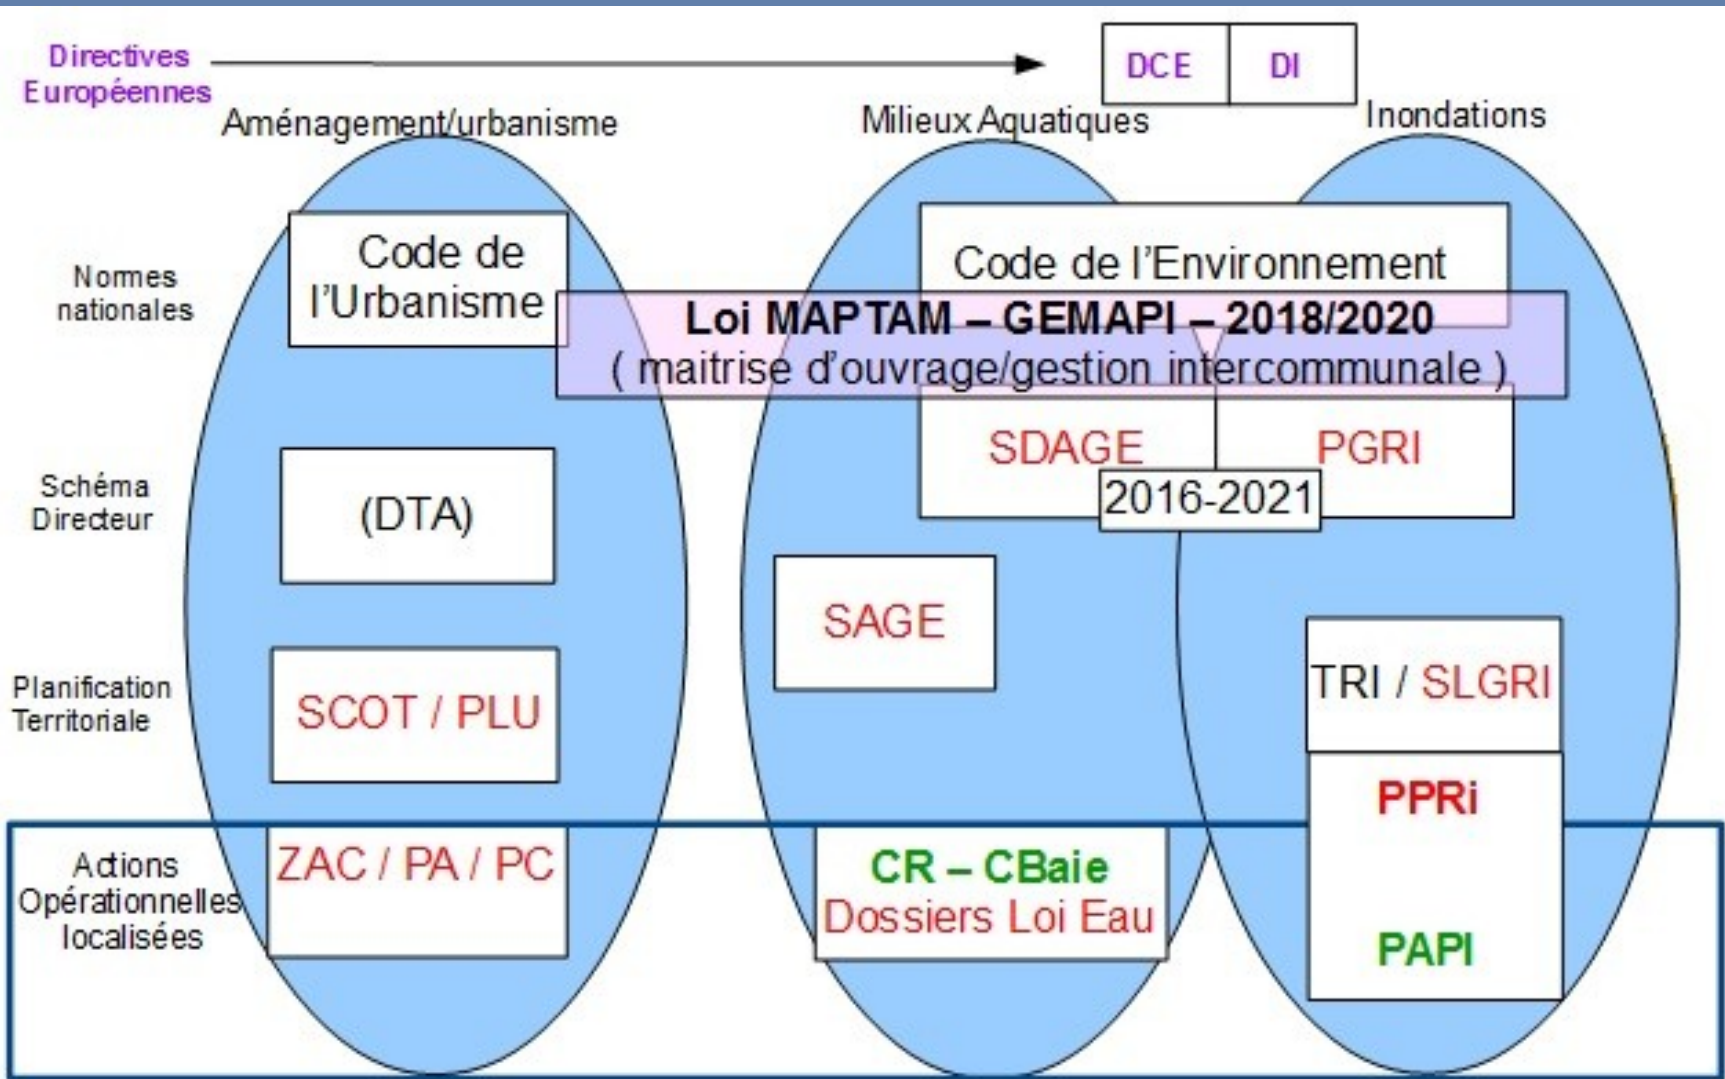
Directives Européennes

DCE

DI

Aménagement/urbanisme

Milieux Aquatiques

Inondations

Normes nationales

Code de l'Urbanisme

Code de l'Environnement

Loi MAPTAM – GEMAPI – 2018/2020
( maitrise d'ouvrage/gestion intercommunale )

SDAGE

PGRI

2016-2021

Schéma Directeur

(DTA)

SAGE

TRI / SLGRI

Planification Territoriale

SCOT / PLU

PPRi

Actions Opérationnelles localisées

ZAC / PA / PC

CR – CBaie
Dossiers Loi Eau

PAPI